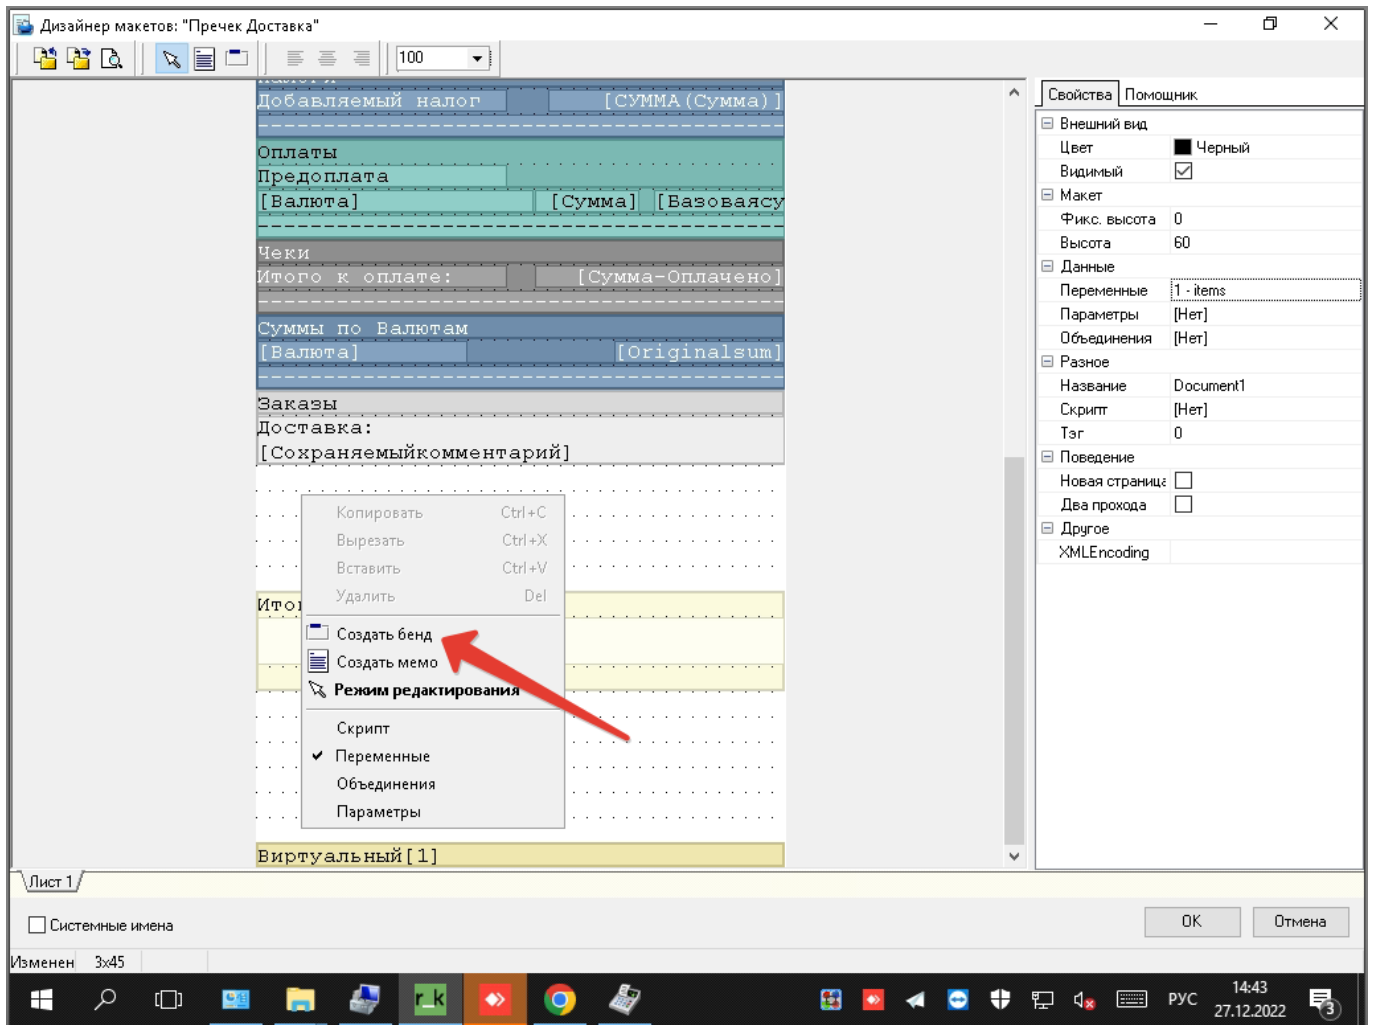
Дизайнер макетов: "Пречек Доставка"

100

Добавляемый налог [СУММА(Сумма)]
Оплаты
Предоплата
[Валюта] [Сумма] [Базоваясу
Чеки
Итого к оплате: [Сумма-Оплачено]
Суммы по Валютам
[Валюта] [Originalsum]
Заказы
Доставка:
[Сохраняемыйкомментарий]

Копировать Ctrl+C
Вырезать Ctrl+X
Вставить Ctrl+V
Удалить Del
Создать бенд
Создать мемо
Режим редактирования
Скрипт
Переменные
Объединения
Параметры

Итог
Виртуальный[1]

Свойства Помощник

| | |
|---|---|
| Внешний вид | |
| Цвет | Черный |
| Видимый | |
| Макет | |
| Фикс. высота | 0 |
| Высота | 60 |
| Данные | |
| Переменные | 1 - items |
| Параметры | [Нет] |
| Объединения | [Нет] |
| Разное | |
| Название | Document1 |
| Скрипт | [Нет] |
| Тэг | 0 |
| Поведение | |
| Новая страница | |
| Два прохода | |
| Другое | |
| XMLEncoding | |

Лист 1

Системные имена

OK Отмена

Изменен 3x45

РУС 14:43 27.12.2022 3